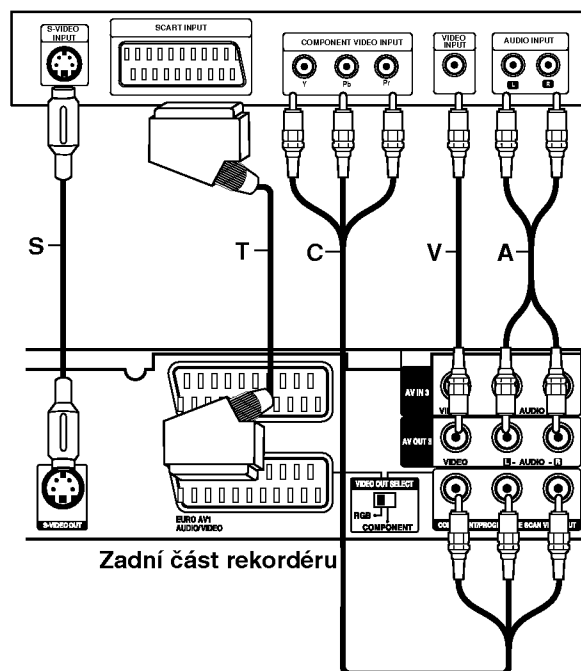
S-VIDEO INPUT

SCART INPUT

COMPONENT VIDEO INPUT

Y

Pb

Pr

VIDEO INPUT

AUDIO INPUT

L

R

S

T

C

V

A

AV IN 3

VI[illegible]

AUDIO

AV OUT 3

VIDEO

L - AUDIO - R

VIDEO OUT SELECT

RGB

COMPONENT

COM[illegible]NT/PROG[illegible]E SCAN VI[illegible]UT

S-VIDEO OUT

EURO AV1 AUDIO/VIDEO

Zadní část rekordéru